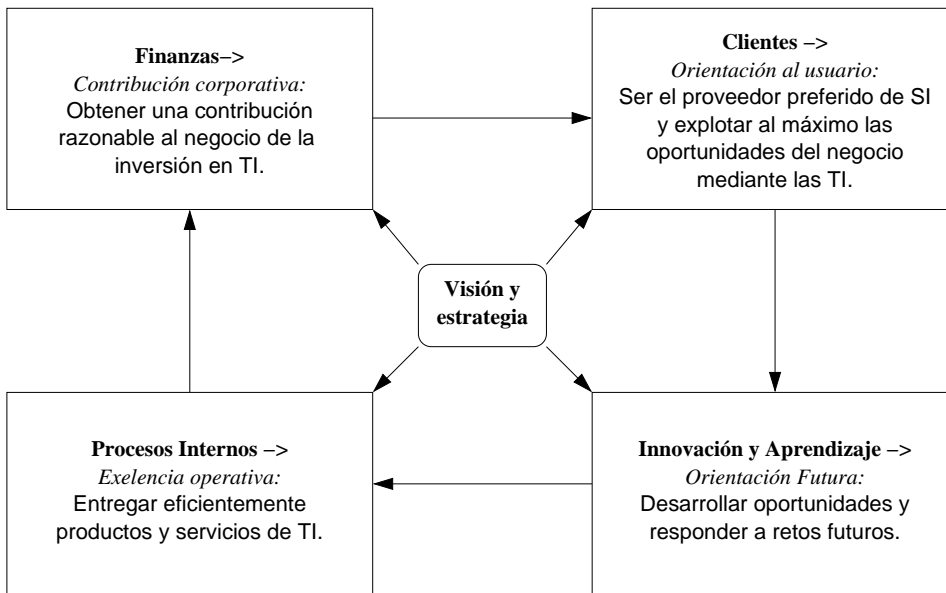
**Finanzas–>**
*Contribución corporativa:*
Obtener una contribución razonable al negocio de la inversión en TI.

**Clientes –>**
*Orientación al usuario:*
Ser el proveedor preferido de SI y explotar al máximo las oportunidades del negocio mediante las TI.

**Visión y estrategia**

**Procesos Internos –>**
*Exelencia operativa:*
Entregar eficientemente productos y servicios de TI.

**Innovación y Aprendizaje –>**
*Orientación Futura:*
Desarrollar oportunidades y responder a retos futuros.